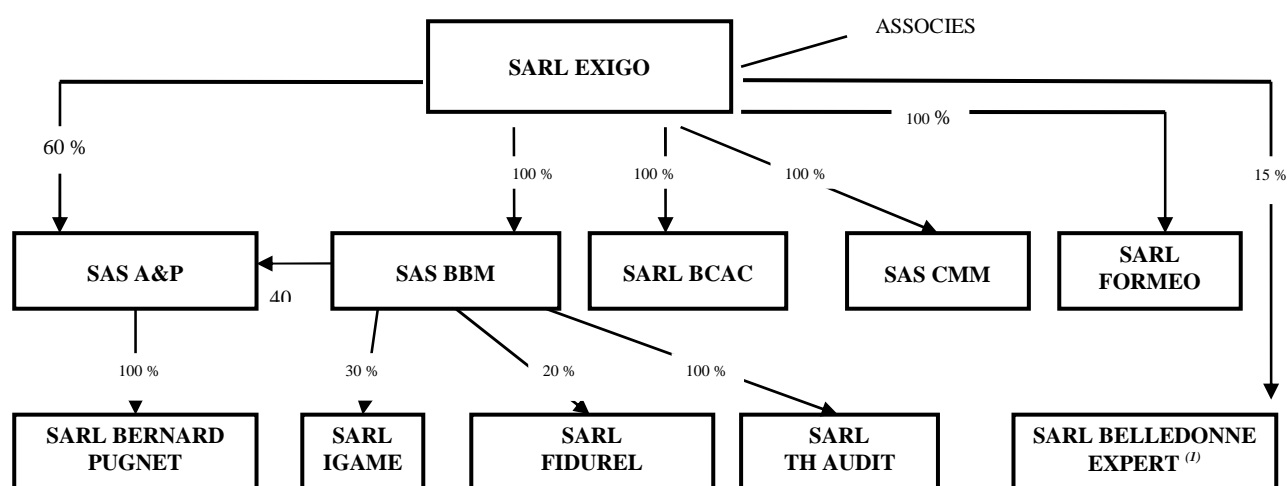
ASSOCIES

SARL EXIGO

60 %

100 %

100 %

100 %

100 %

15 %

SAS A&P

40

SAS BBM

SARL BCAC

SAS CMM

SARL FORMEO

100 %

30 %

20 %

100 %

SARL BERNARD PUGNET

SARL IGAME

SARL FIDUREL

SARL TH AUDIT

SARL BELLEDONNE EXPERT $^{(1)}$